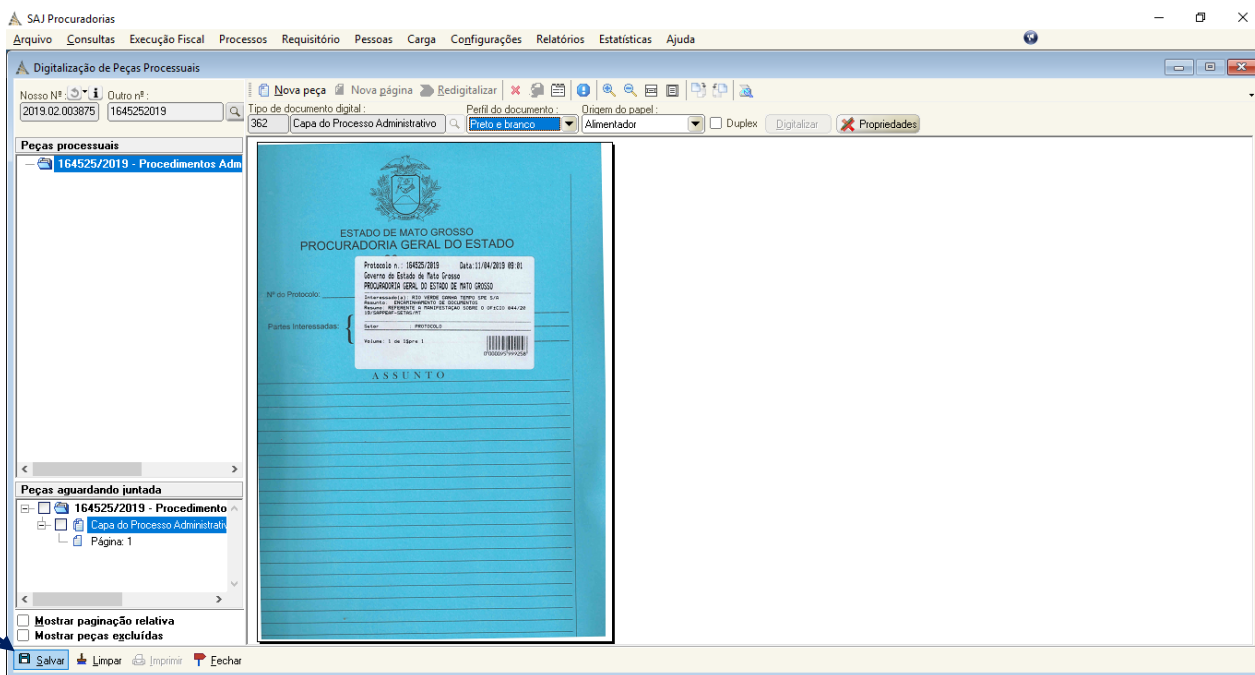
SAJ Procuradorias

Arquivo Consultas Execução Fiscal Processos Requisitório Pessoas Carga Configurações Relatórios Estatísticas Ajuda

Digitalização de Peças Processuais

Nosso Nº: Outro nº:
2019.02.003875 1645252019

Nova peça Nova página Redigitalizar

Tipo de documento digital: Perfil do documento: Origem do papel:
362 Capa do Processo Administrativo Preto e branco Alimentador Duplex Digitalizar Propriedades

Peças processuais
164525/2019 - Procedimentos Adm

ESTADO DE MATO GROSSO
PROCURADORIA GERAL DO ESTADO

Protocolo n.: 164525/2019 Data:11/04/2019 09:01
Governo do Estado de Mato Grosso
PROCURADORIA GERAL DO ESTADO DE MATO GROSSO
Interessado(s): RIO VERDE GANHA TEMPO SPE S/A
Assunto: ENCAMINHAMENTO DE DOCUMENTOS
Resumo: REFERENTE A MANIFESTAÇÃO SOBRE O OFICIO 044/20 19/SAPPEAF-SETAS/MT
Setor : PROTOCOLO
Volume: 1 de 1

Nº do Protocolo:
Partes Interessadas:
ASSUNTO

Peças aguardando juntada
164525/2019 - Procedimento
Capa do Processo Administrativ
Página: 1

Mostrar paginação relativa
Mostrar peças excluídas

Salvar Limpar Imprimir Fechar